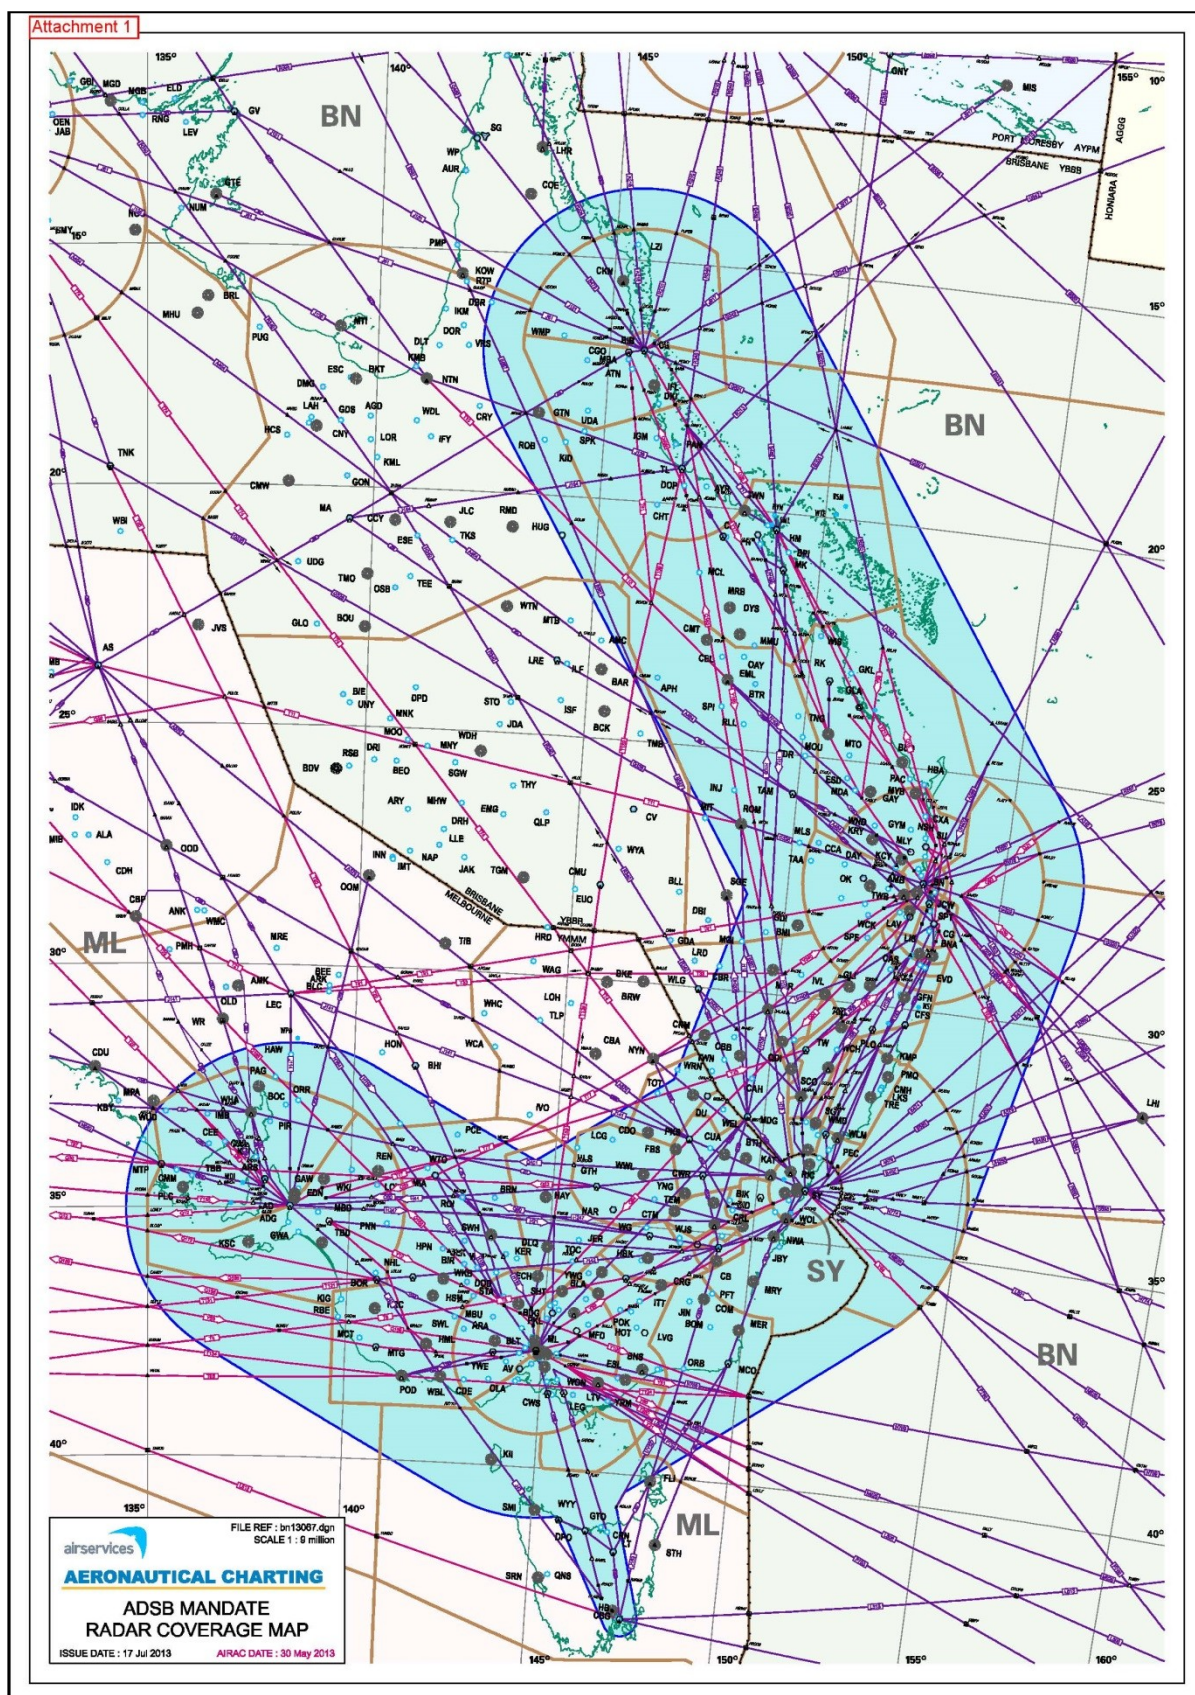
Attachment 1

135° 140° 145° 150° 155° 10°

BN

GBI MGD NGB ELD GV SG LHR COE OEN JAB RNG LEV WP AUR STE NUM GNY MIS PORT MORESBY AYPM BRISBANE YBBB AGGG HONIARA

15° LZI CKN KOW RTP DBR IKM DOR VRS PMP BRL MHU NTI PUG WMP CGO MBA ATN DLT KMB NTN ESC BKT DMG LAH GDS AGD HCS CNY LOR WDL IFY CRY GTN UDA ROB SPK KID IGM TL DOP CHT TNK KML GON CMW MA CCY ESE JLC RMD TKS HUG WBI UDG TMO OSB TEE ISN HM MK BN 15° 20°

JVS GLO BOU WTN MTB LRE LLF BAR CMT CBL DYS MRB MMU OAY EML BTR RK GKL AS MB 25° BIE UNY DPD STO MNK ISF BCK JDA APH SPI BLL TNG MOU MTO MOO MNY WDH TMB RSB DRI BEO SGW BDV THY ARY MHW EMG DRH QLP LLE INJ CV ROM TAM MDA ESD PAC MYB GAY HBA GYM MLY CXA KRY WND IDK ALA MIB CDH OOD INN IMT NAP JAK TGN OOM CMU EUO WYA MLS CCA DAY TAA OK AMB TWB BLL SGE 25°

BRISBANE MELBOURNE YBBB YMMM HRD CBP ANK WMC ML 30° PMH NRE TIB BEE AMK BLC OLD LEC WR WAG BKE WLG BRW LOH TLP WHC DBI GDA LRD MSO WCK SPE LAV CNM CBA NYN HON WCA BHI HAW CDU MPA KSY WOD PAG BOC ORR NHA IMB PIR CEE TOT IVO OBB GWN WRN GOB CAH DU MDG BTH CUA WEL KAT RIC SCO WLM PEC TRE LKS CNH PMQ KMP CFS GFN EVD 30°

PCE LCG CDO FBS WWM REN WTO MTP CMM PLC MGB DNC NAG TBB SAW EDN ADG GWA WKI LC MA BRN NAY GTH CWR YNG TEM BIK NAR CTM WG WLS NWA WOL SY JBY MRY KSC TBO PNN HPN KER DLQ TOC JER HBK CB PFT CRG ITT COM JIN BOM MER KIG RBE NHL MBU SWL HML ARA POK HOT LVG MCT MTG BLT ML MFO TWE AV ORB MCO BNS POD WBL CDE OLA CWS LEG LTV YBW ESL WON BN 35° 40° KII SMI WYY FLI GTO DPO CRH SRN QNS STH HBA CGT ML

LHI

airservices
FILE REF : bn13067.dgn
SCALE 1 : 9 million
AERONAUTICAL CHARTING
ADSB MANDATE
RADAR COVERAGE MAP
ISSUE DATE : 17 Jul 2013 AIRAC DATE : 30 May 2013

135° 140° 145° 150° 155° 160° 40°